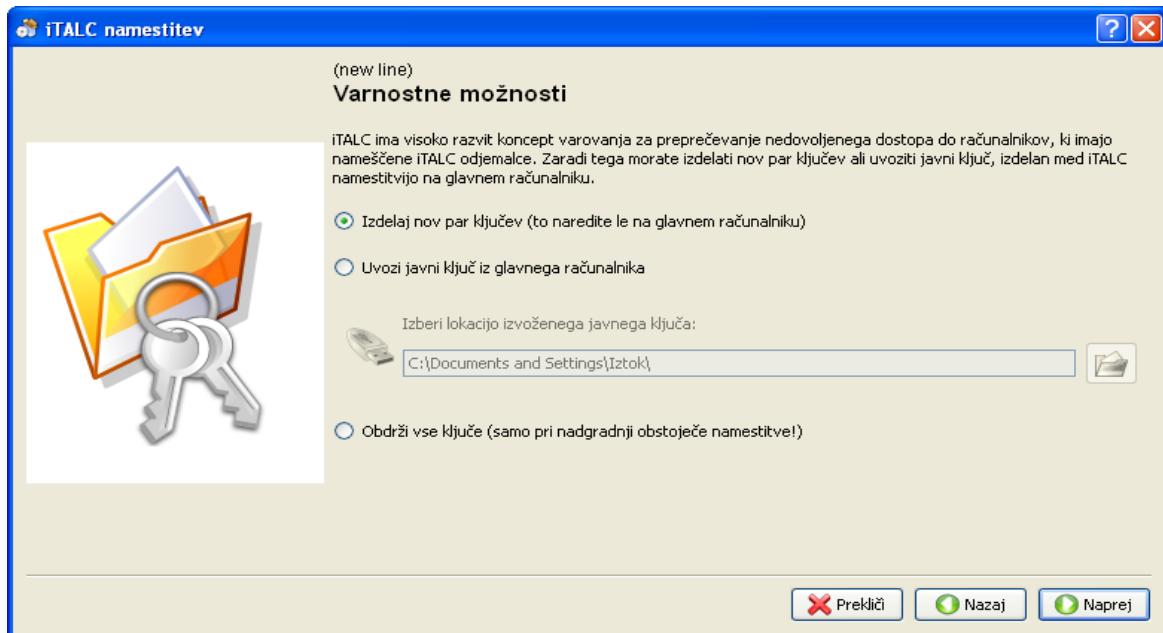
iTALC namestitev

(new line)

Varnostne možnosti

iTALC ima visoko razvit koncept varovanja za preprečevanje nedovoljenega dostopa do računalnikov, ki imajo nameščene iTALC odjemalce. Zaradi tega morate izdelati nov par ključev ali uvoziti javni ključ, izdelan med iTALC namestitvijo na glavnem računalniku.

Izdelaj nov par ključev (to naredite le na glavnem računalniku)

Uvozi javni ključ iz glavnega računalnika

Izberi lokacijo izvoženega javnega ključa:

C:\Documents and Settings\Iztok\

Obdrži vse ključe (samo pri nadgradnji obstoječe namestitve!)

Prekliči Nazaj Naprej